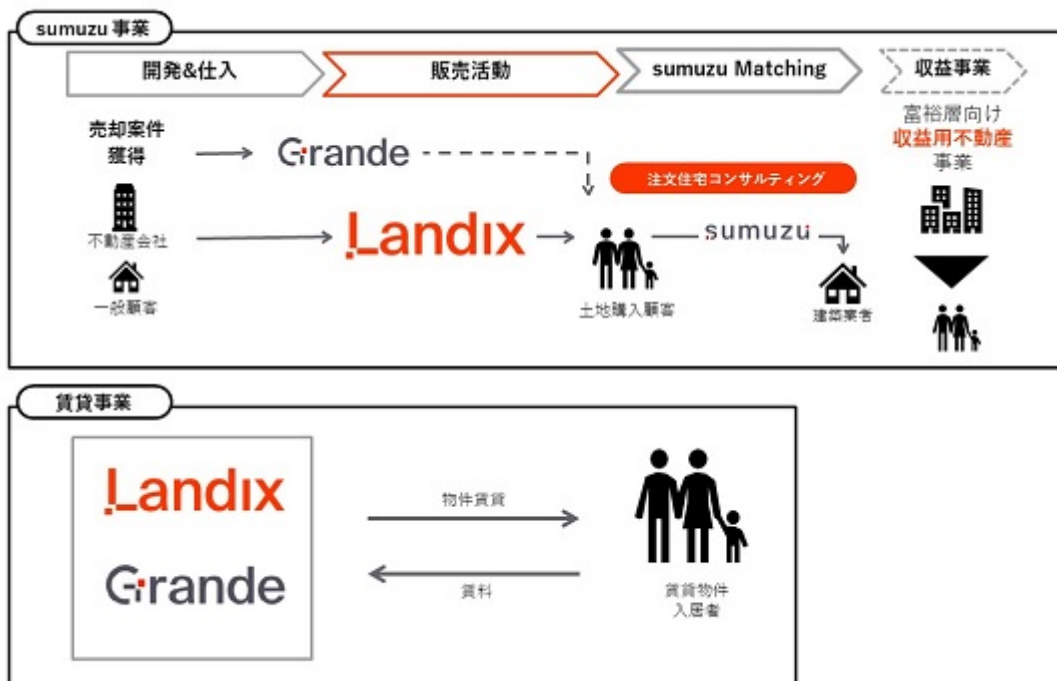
sumuzu 事業

開発&仕入

販売活動

sumuzu Matching

収益事業

売却案件獲得

Grande

注文住宅コンサルティング

不動産会社

Landix

sumuzu

一般顧客

土地購入顧客

建築業者

富裕層向け
収益用不動産
事業

賃貸事業

Landix

Grande

物件賃貸

賃料

賃貸物件
入居者